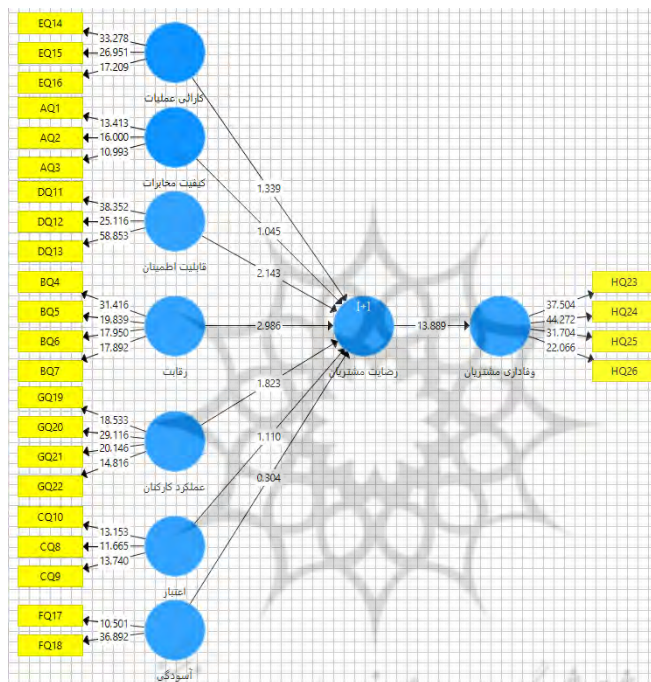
EQ14
33.278
EQ15
26.951
17.209
EQ16
کارائی عملیات
AQ1
13.413
AQ2
16.000
10.993
AQ3
کیفیت مخابرات
DQ11
38.352
DQ12
25.116
58.853
DQ13
قابلیت اطمینان
BQ4
31.416
BQ5
19.839
17.950
BQ6
17.892
BQ7
رقابت
GQ19
18.533
GQ20
29.116
20.146
GQ21
14.816
GQ22
عملکرد کارکنان
CQ10
13.153
CQ8
11.665
13.740
CQ9
اعتبار
FQ17
10.501
FQ18
36.892
آسودگی
1.339
1.045
2.143
2.986
1.823
1.110
0.304
[+]
رضایت مشتریان
13.889
وفاداری مشتریان
37.504
44.272
31.704
22.066
HQ23
HQ24
HQ25
HQ26